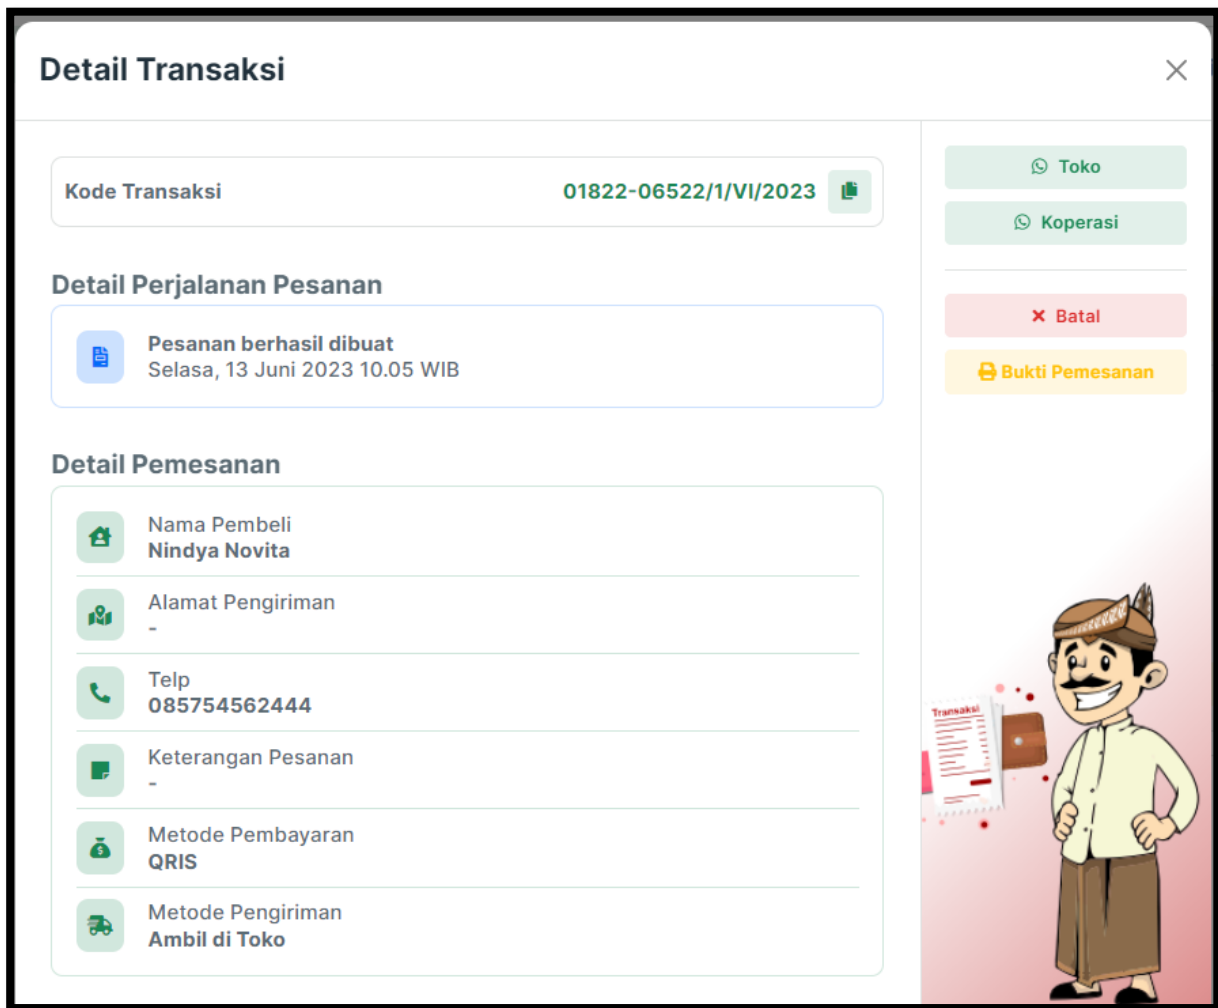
Detail Transaksi

Kode Transaksi 01822-06522/1/VI/2023

Detail Perjalanan Pesanan

Pesanan berhasil dibuat
Selasa, 13 Juni 2023 10.05 WIB

Detail Pemesanan

Nama Pembeli
Nindya Novita

Alamat Pengiriman
-

Telp
085754562444

Keterangan Pesanan
-

Metode Pembayaran
QRIS

Metode Pengiriman
Ambil di Toko

Toko

Koperasi

Batal

Bukti Pemesanan

Transaksi